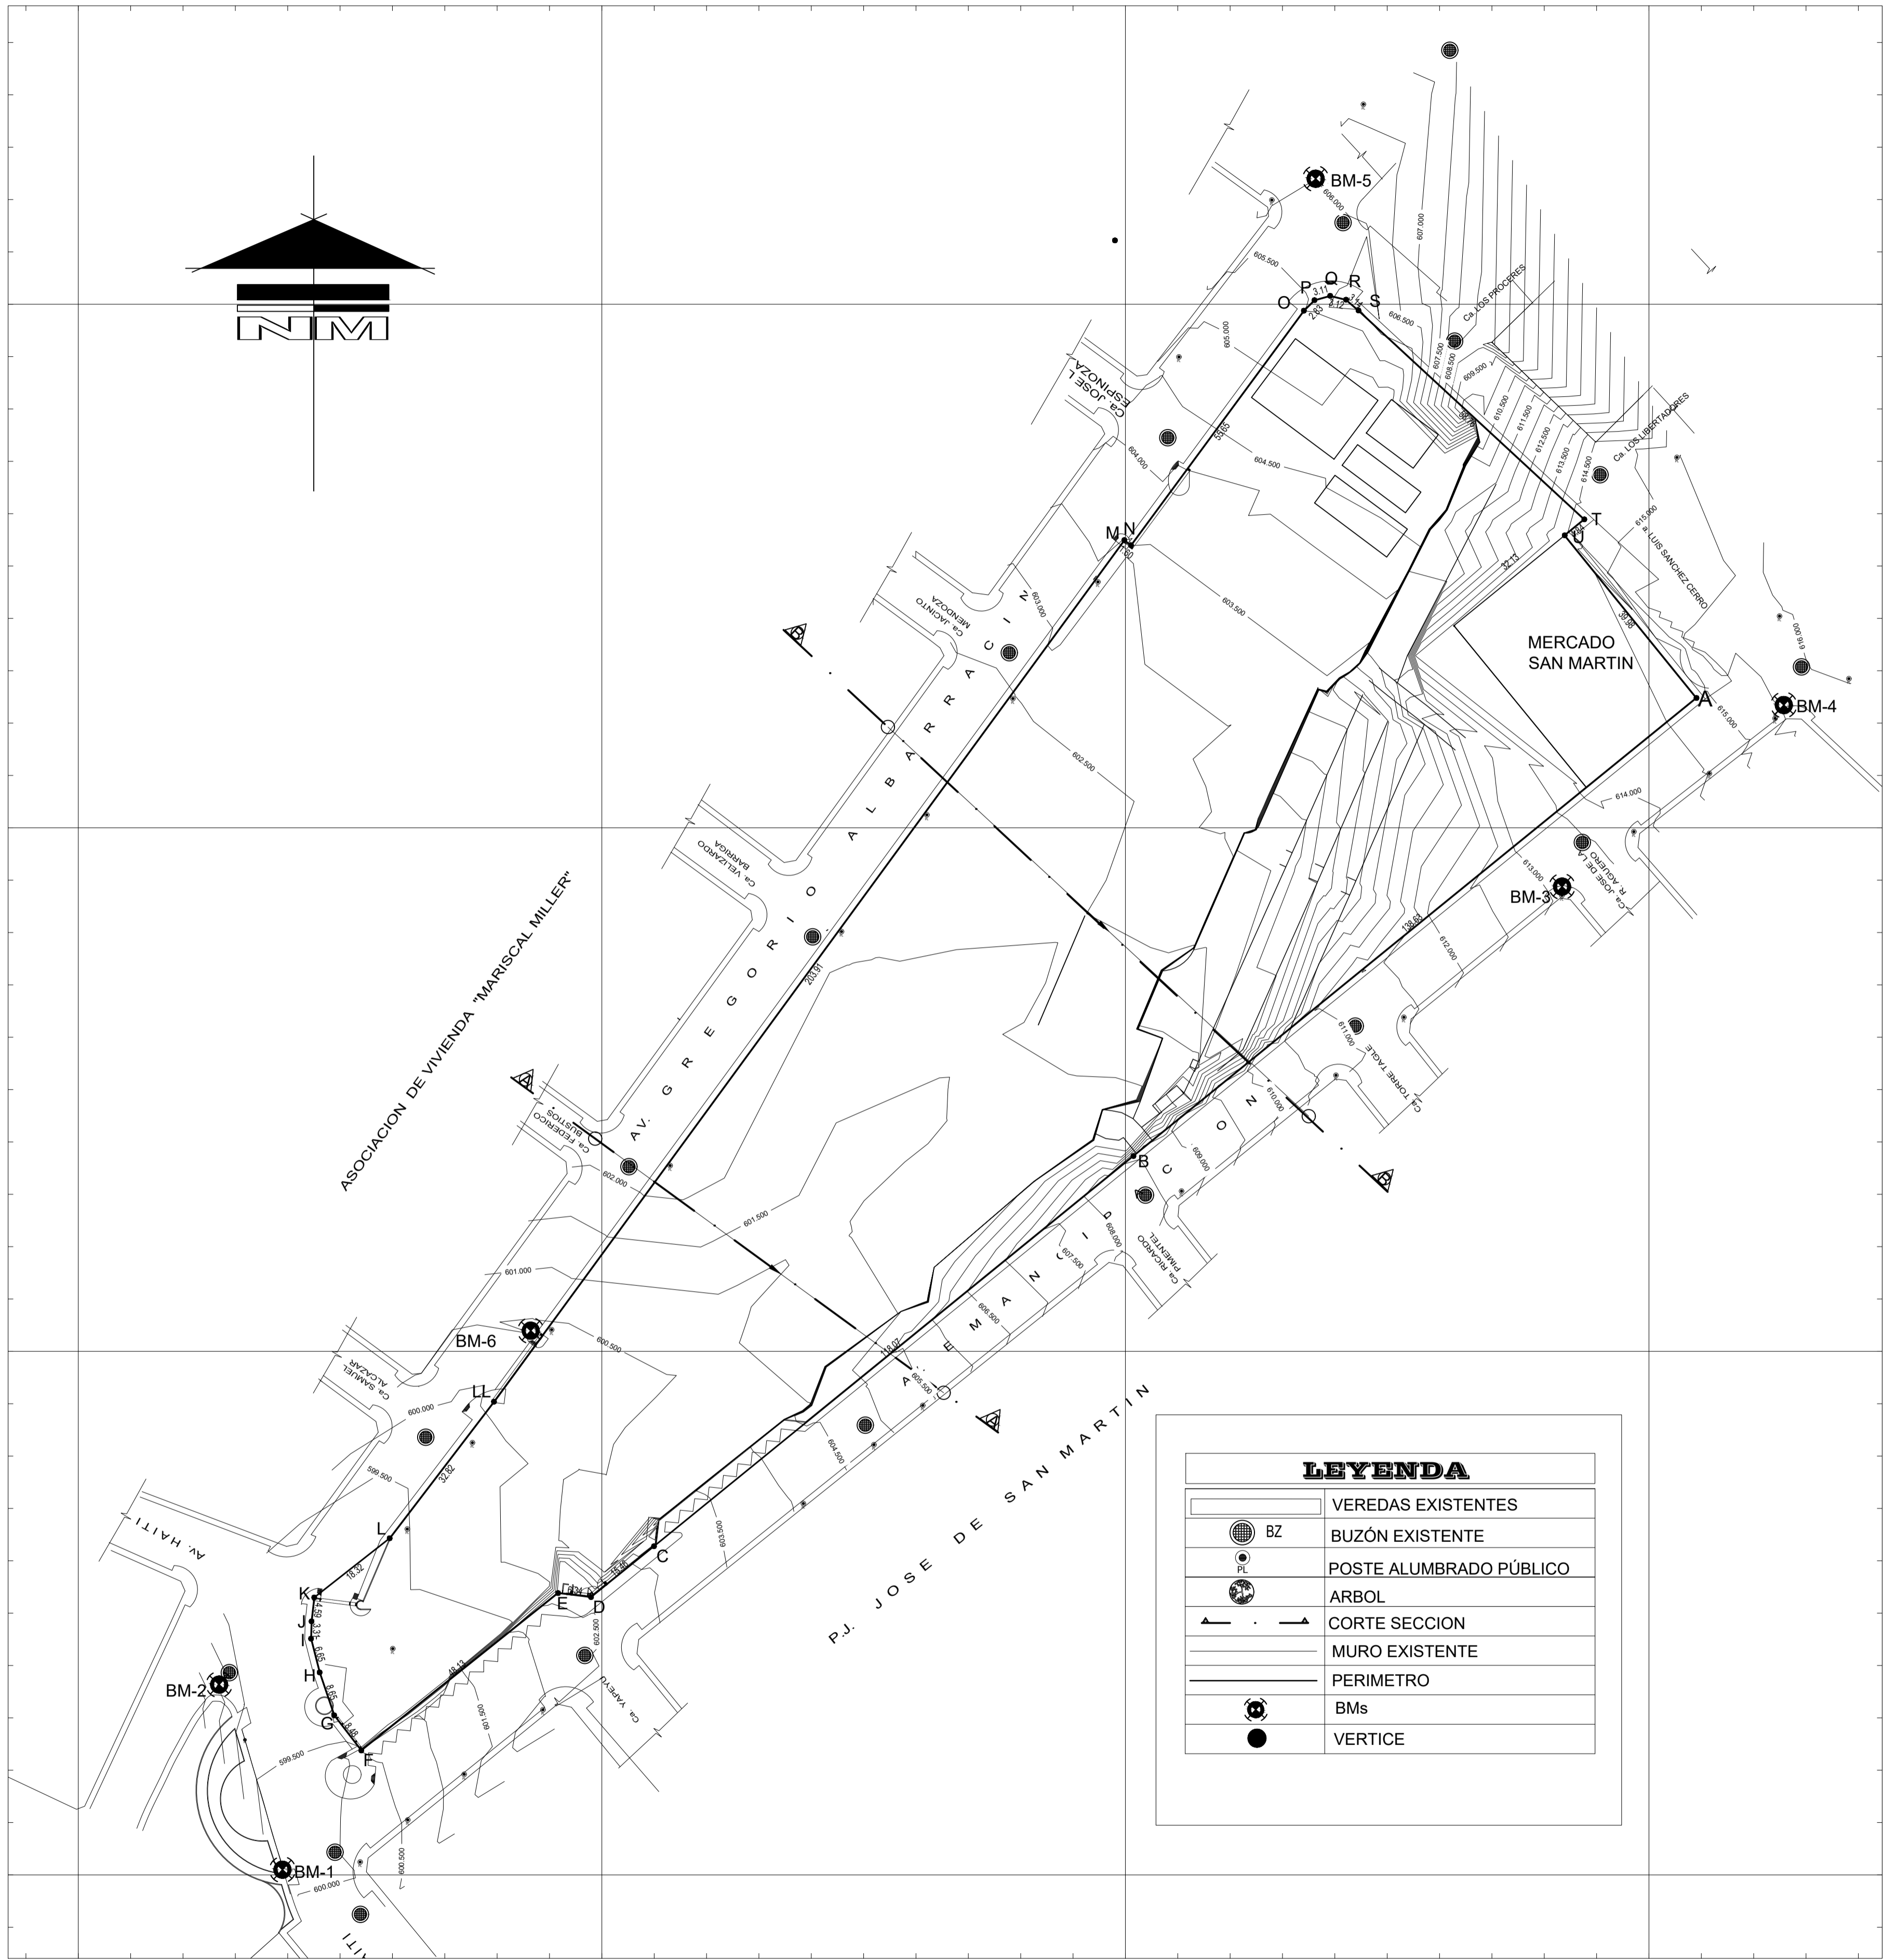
NM

BM-5
606.000
607.000
605.500
P Q R
O S
3.11
2.63
4.12
3.14
606.500
Ca. LOS PROCERES
605.000
607.500
608.500
609.500
Ca. JOSE L. ESPINOZA
610.500
611.500
612.500
613.500
614.500
Ca. LOS LIBERTADORES
604.000
604.500
53.65
M N
T
U
615.000
Ca. LUIS SANCHEZ CERRO
Ca. JACINTO MENDOZA
601.000
603.500
32.13
30.98
MERCADO SAN MARTIN
616.000
A
BM-4
615.000
602.500
614.000
Ca. VELEZARDO BARRIGA
AV. GREGORIO ALBARRACIN
Ca. JOSE DE LA R. AGUERO
613.000
BM-3
ASOCIACION DE VIVIENDA "MARISCAL MILLER"
203.91
138.63
612.000
611.000
Ca. TORRE TAGLE
Ca. FEDERICO BUSTIOS
610.000
B
609.000
602.000
601.500
608.000
Ca. RICARDO PIMENTEL
601.000
607.500
AV. MANCO CAPAC
606.500
BM-6
600.500
605.500
Ca. SAMUEL ALCAZAR
LL
600.000
118.07
P.J. JOSE DE SAN MARTIN
599.500
32.62
604.500
AV. HAITI
L
603.500
K
18.32
C
J
E D
I
H
602.500
BM-2
602.000
G
Ca. VAPEYU
F
599.500
48.12
BM-1
600.500
600.000
AV. HAITI

LEYENDA
VEREDAS EXISTENTES
BZ BUZÓN EXISTENTE
PL POSTE ALUMBRADO PÚBLICO
ARBOL
CORTE SECCION
MURO EXISTENTE
PERIMETRO
BMs
VERTICE